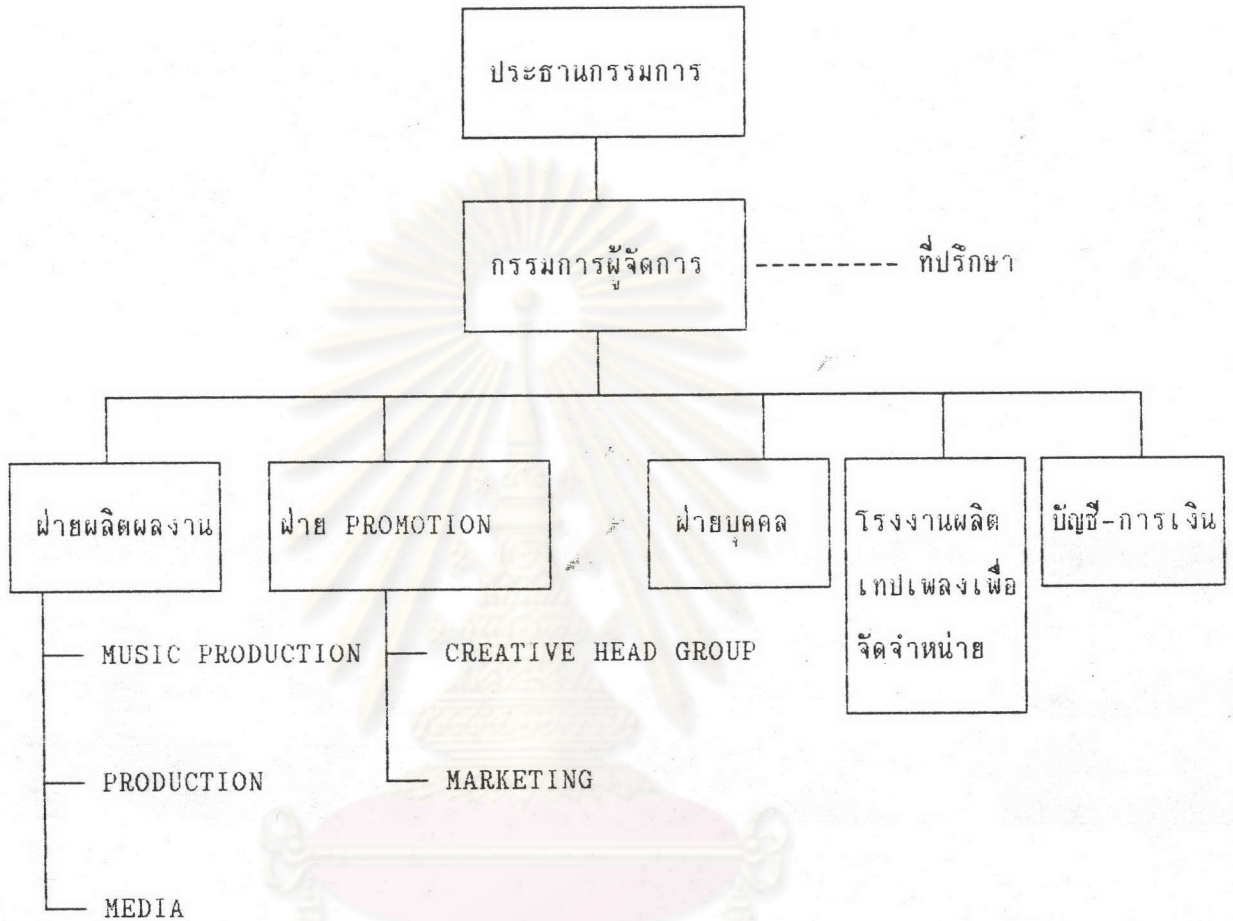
ประธานกรรมการ

กรรมการผู้จัดการ

ที่ปรึกษา

ฝ่ายผลิตผลงาน

ฝ่าย PROMOTION

ฝ่ายบุคคล

โรงงานผลิตเทปเพลงเพื่อจัดจำหน่าย

บัญชี-การเงิน

MUSIC PRODUCTION

PRODUCTION

MEDIA

CREATIVE HEAD GROUP

MARKETING